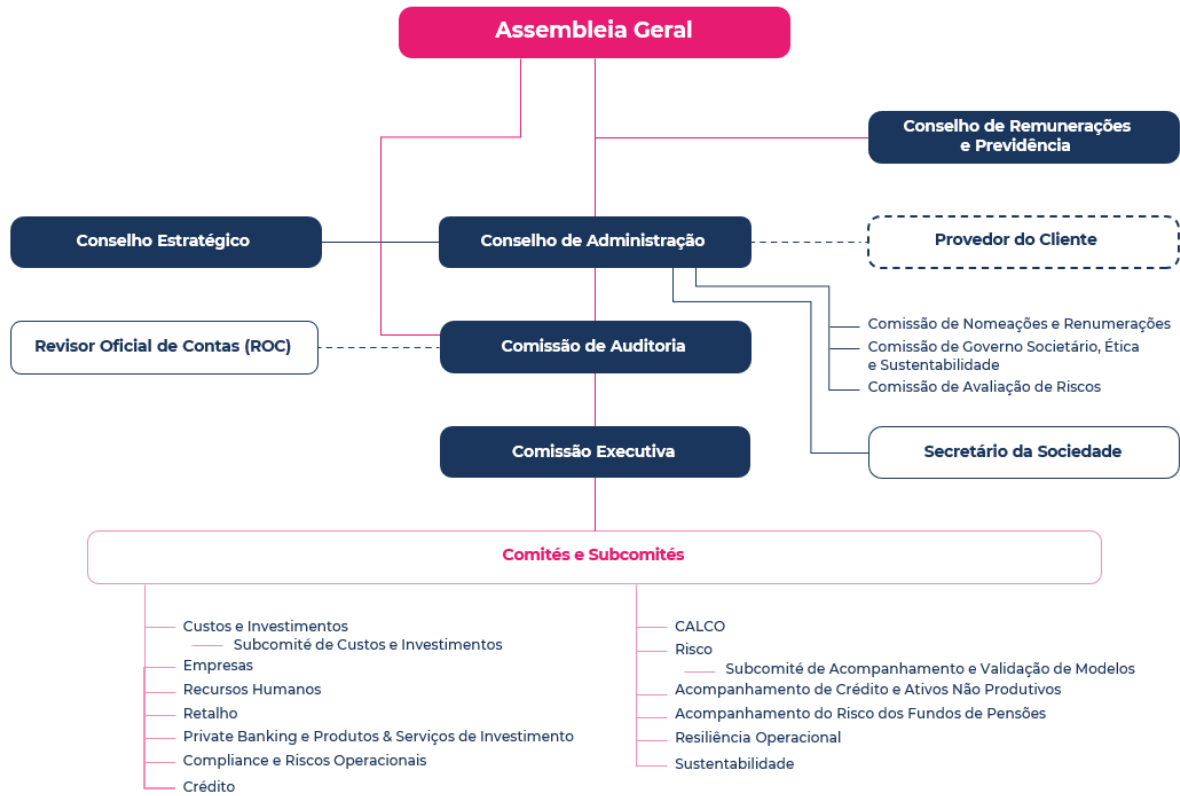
Assembleia Geral

Conselho de Remunerações e Previdência

Conselho Estratégico

Conselho de Administração

Provedor do Cliente

Comissão de Nomeações e Renumerações
Comissão de Governo Societário, Ética e Sustentabilidade
Comissão de Avaliação de Riscos

Revisor Oficial de Contas (ROC)

Comissão de Auditoria

Comissão Executiva

Secretário da Sociedade

Comités e Subcomités

Custos e Investimentos
Subcomité de Custos e Investimentos
Empresas
Recursos Humanos
Retalho
Private Banking e Produtos & Serviços de Investimento
Compliance e Riscos Operacionais
Crédito

CALCO
Risco
Subcomité de Acompanhamento e Validação de Modelos
Acompanhamento de Crédito e Ativos Não Produtivos
Acompanhamento do Risco dos Fundos de Pensões
Resiliência Operacional
Sustentabilidade